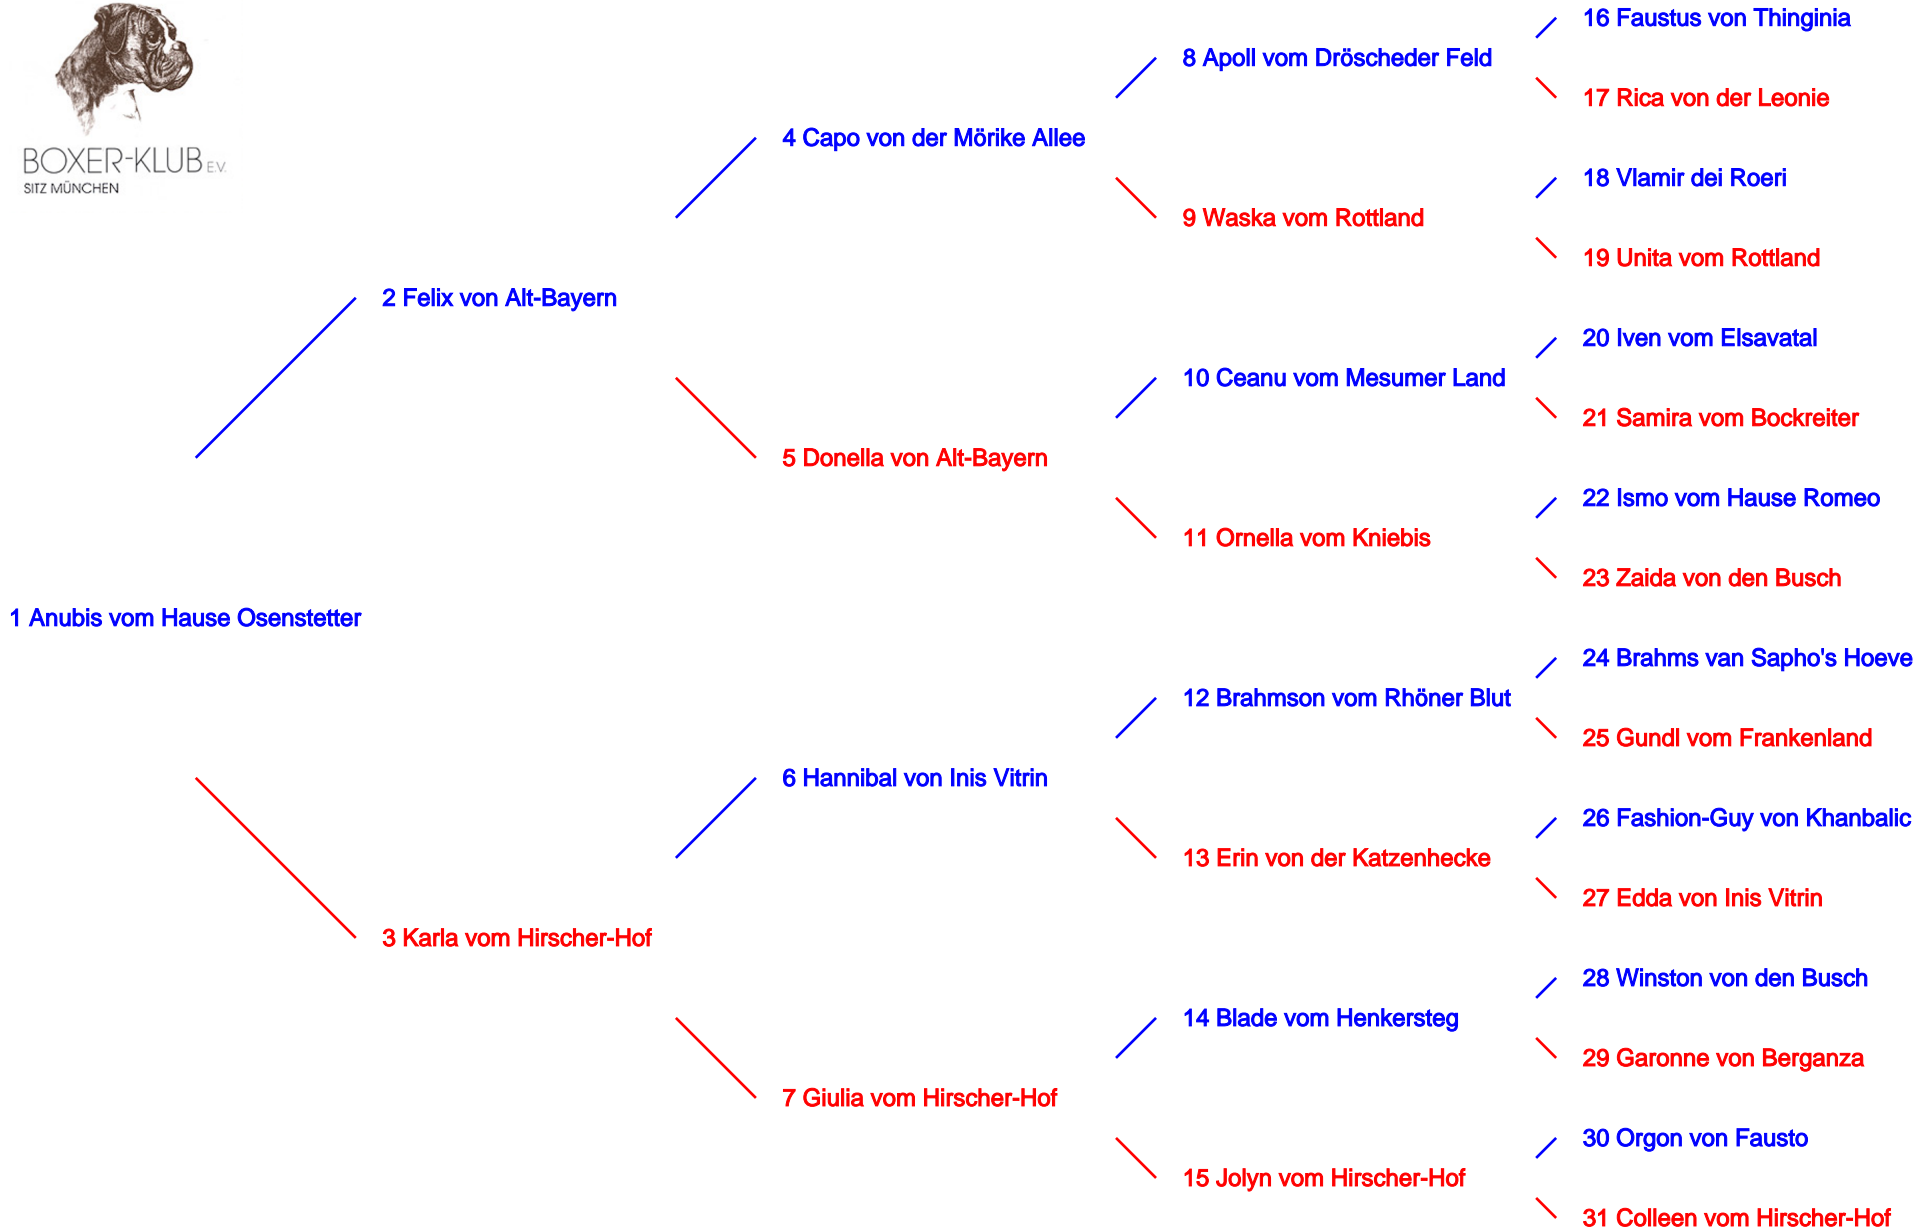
BOXER-KLUB E.V.
SITZ MÜNCHEN

1 Anubis vom Hause Osenstetter

2 Felix von Alt-Bayern

3 Karla vom Hirscher-Hof

4 Capo von der Mörike Allee

5 Donella von Alt-Bayern

6 Hannibal von Inis Vitrin

7 Giulia vom Hirscher-Hof

8 Apoll vom Dröscheder Feld

9 Waska vom Rottland

10 Ceanu vom Mesumer Land

11 Ornella vom Kniebis

12 Brahmson vom Rhöner Blut

13 Erin von der Katzenhecke

14 Blade vom Henkersteg

15 Jolyn vom Hirscher-Hof

16 Faustus von Thinginia

17 Rica von der Leonie

18 Vlamir dei Roeri

19 Unita vom Rottland

20 Iven vom Elsavatal

21 Samira vom Bockreiter

22 Ismo vom Hause Romeo

23 Zaida von den Busch

24 Brahms van Sapho's Hoeve

25 Gundl vom Frankenland

26 Fashion-Guy von Khanbalic

27 Edda von Inis Vitrin

28 Winston von den Busch

29 Garonne von Berganza

30 Orgon von Fausto

31 Colleen vom Hirscher-Hof